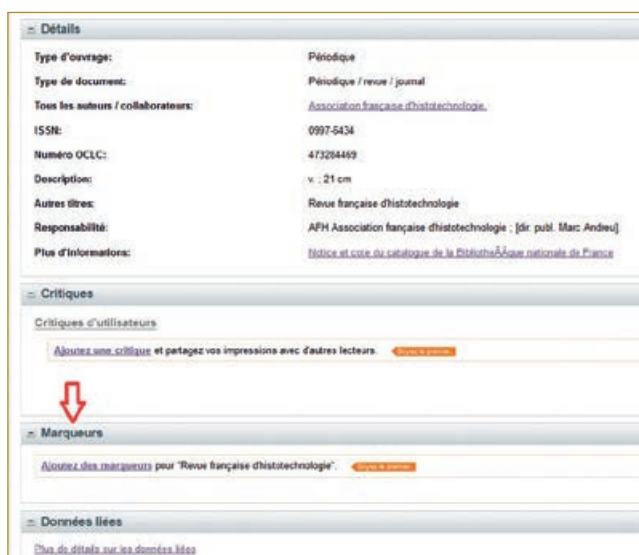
Détails

| | |
|---|---|
| Type d'ouvrage: | Périodique |
| Type de document: | Périodique / revue / journal |
| Tous les auteurs / collaborateurs: | Association française d'histotechnologie. |
| ISSN: | 0997-5434 |
| Numéro OCLC: | 473284469 |
| Description: | v. ; 21 cm |
| Autres titres: | Revue française d'histotechnologie |
| Responsabilité: | AFH Association française d'histotechnologie ; [dir. publ. Marc Andreu]. |
| Plus d'informations: | Notice et cote du catalogue de la BibliothÃ¨que nationale de France |

Critiques

Critiques d'utilisateurs

Ajoutez une critique et partagez vos impressions avec d'autres lecteurs. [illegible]

Marqueurs

Ajoutez des marqueurs pour "Revue française d'histotechnologie". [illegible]

Données liées

Plus de détails sur les données liées